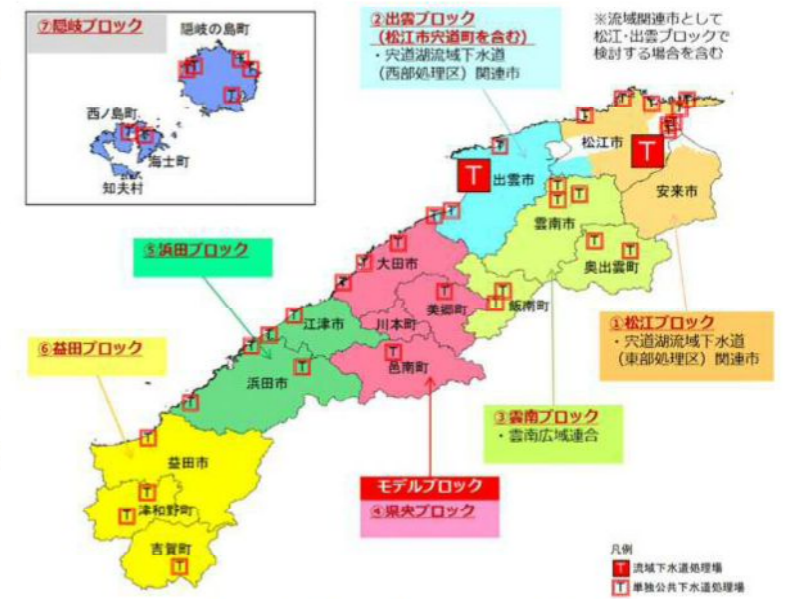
⑦隠岐ブロック

隠岐の島町

西ノ島町

海士町

知夫村

②出雲ブロック
（松江市宍道町を含む）
・宍道湖流域下水道（西部処理区）関連市

※流域関連市として松江・出雲ブロックで検討する場合を含む

松江市

T

T

出雲市

安来市

雲南市

奥出雲町

⑤浜田ブロック

大田市

美郷町

飯南町

江津市

川本町

①松江ブロック
・宍道湖流域下水道（東部処理区）関連市

⑥益田ブロック

浜田市

邑南町

③雲南ブロック
・雲南広域連合

益田市

津和野町

吉賀町

モデルブロック

④県央ブロック

凡例

T 流域下水道処理場

T 単独公共下水道処理場